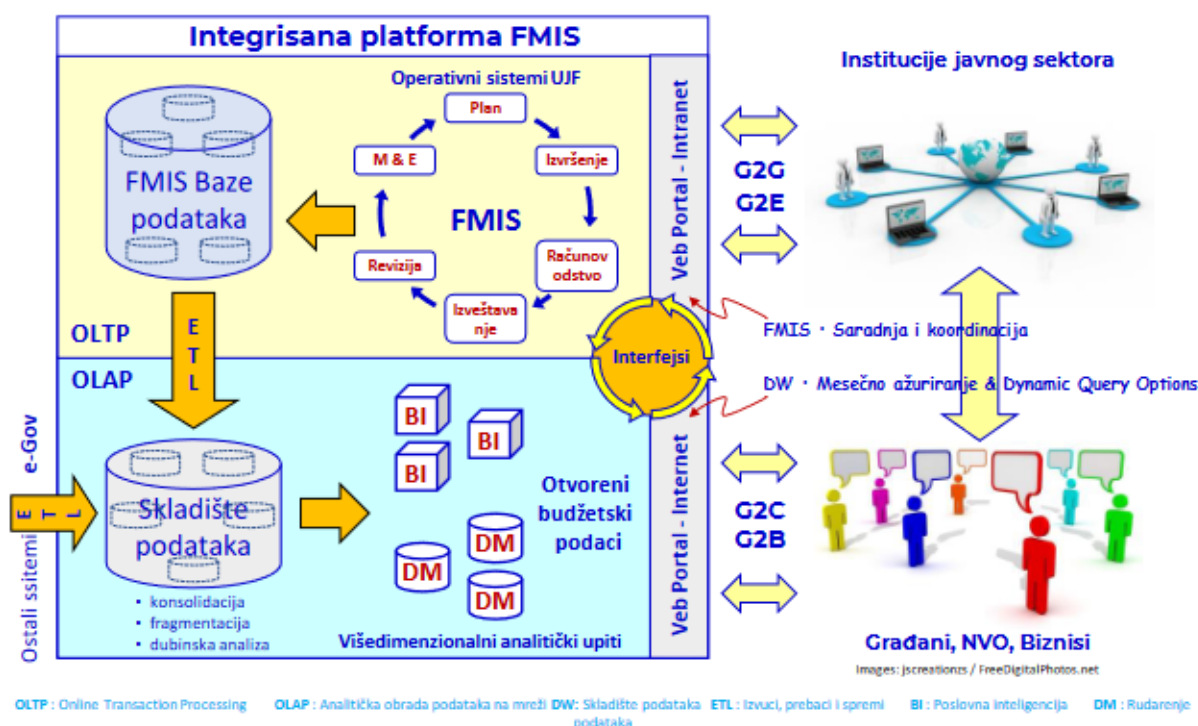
Integrisana platforma FMIS

Operativni sistemi UJF

Plan

Izvršenje

Računovodstvo

Izveštavanje

Revizija

M & E

FMIS

FMIS Baze podataka

OLTP

E T L

OLAP

Interfejsi

Veb Portal - Intranet

Veb Portal - Internet

G2G
G2E

G2C
G2B

Institucije javnog sektora

FMIS · Saradnja i koordinacija

DW · Mesečno ažuriranje & Dynamic Query Options

e-Gov

Ostali ssitemi

E T L

Skladište podataka

• konsolidacija
• fragmentacija
• dubinska analiza

BI

BI

BI

DM

DM

DM

Otvoreni budžetski podaci

Višedimenzionalni analitički upiti

Građani, NVO, Biznisi

Images: jscreationzs / FreeDigitalPhotos.net

OLTP : Online Transaction Processing OLAP : Analitička obrada podataka na mreži DW: Skladište podataka ETL : Izvuci, prebaci i spremi BI : Poslovna inteligencija DM : Rudarenje podataka